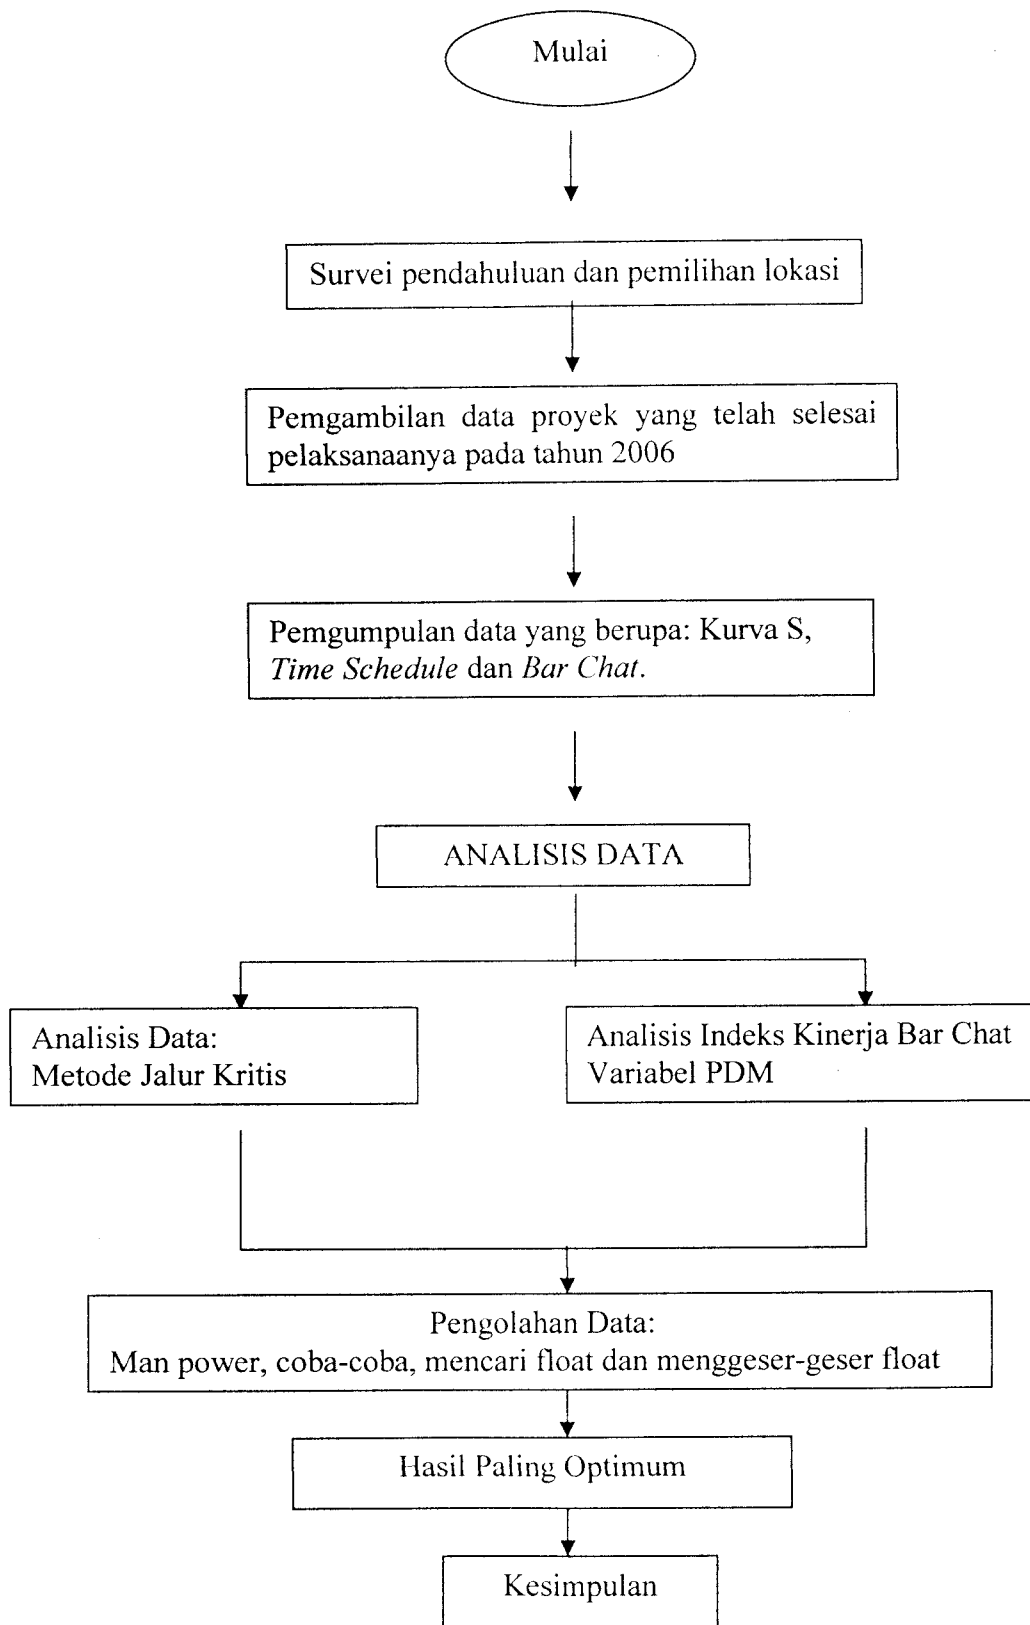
Mulai

Survei pendahuluan dan pemilihan lokasi

Pemgambilan data proyek yang telah selesai pelaksanaanya pada tahun 2006

Pemgumpulan data yang berupa: Kurva S, *Time Schedule* dan *Bar Chat*.

ANALISIS DATA

Analisis Data:
Metode Jalur Kritis

Analisis Indeks Kinerja Bar Chat
Variabel PDM

Pengolahan Data:
Man power, coba-coba, mencari float dan menggeser-geser float

Hasil Paling Optimum

Kesimpulan